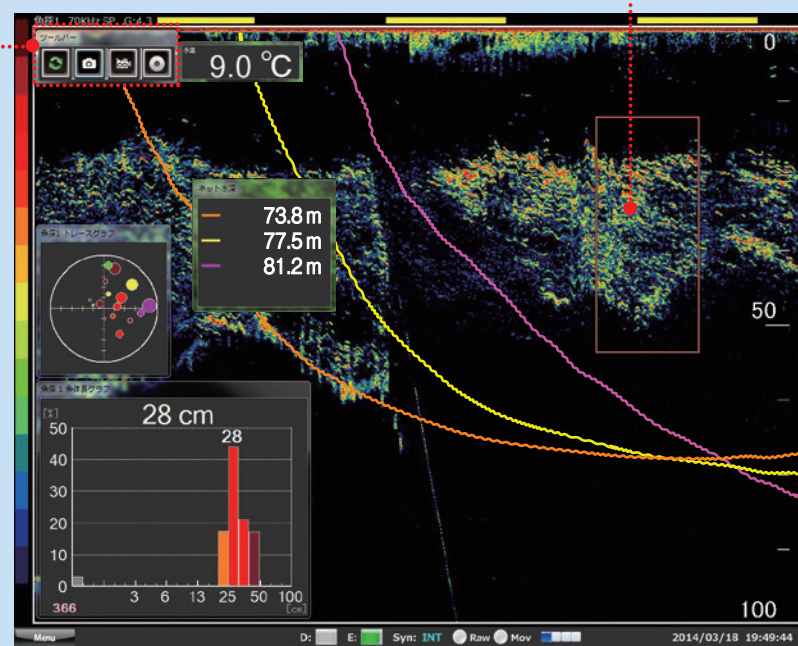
魚探1 70kHz SP G:4.3

ツールバー

水温
9.0 ℃

0

ネット水深
73.8 m
77.5 m
81.2 m

魚探1 トレースグラフ

50

魚探1 魚体長グラフ
[%]
28 cm
28
50
40
30
20
10
0
366
3 6 13 25 50 100
[cm]

100

Menu
D:
E:
Syn: INT
Raw
Mov
2014/03/18 19:49:44